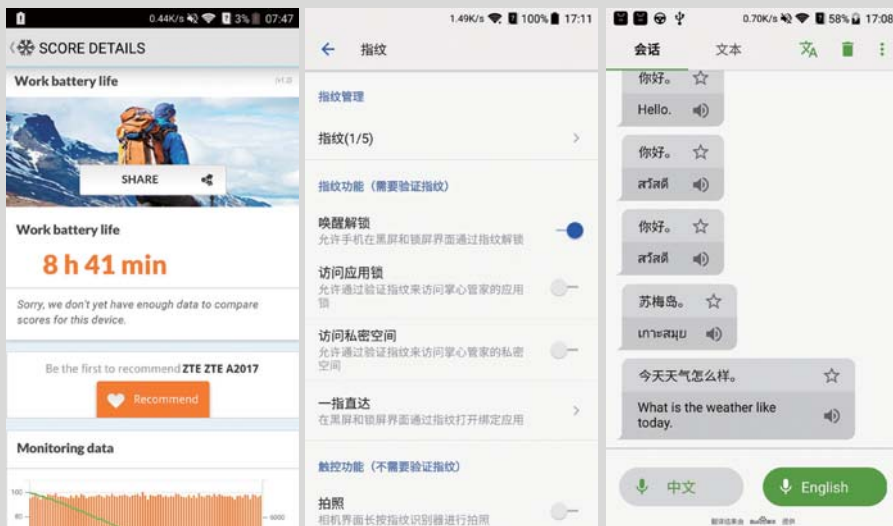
0.44K/s 3% 07:47

SCORE DETAILS

Work battery life

v1.0

SHARE

Work battery life

8 h 41 min

Sorry, we don't yet have enough data to compare scores for this device.

Be the first to recommend ZTE ZTE A2017

Recommend

Monitoring data

100

80

6000

1.49K/s 100% 17:11

指纹

指纹管理

指纹(1/5)

指纹功能（需要验证指纹）

唤醒解锁

允许手机在黑屏和锁屏界面通过指纹解锁

访问应用锁

允许通过验证指纹来访问掌心管家的应用锁

访问私密空间

允许通过验证指纹来访问掌心管家的私密空间

一指直达

在黑屏和锁屏界面通过指纹打开绑定应用

触控功能（不需要验证指纹）

拍照

相机界面长按指纹识别器进行拍照

0.70K/s 58% 17:08

会话

文本

你好。

Hello.

你好。

สวัสดี

你好。

สวัสดี

苏梅岛。

เกาะสมุย

今天天气怎么样。

What is the weather like today.

中文

English

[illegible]